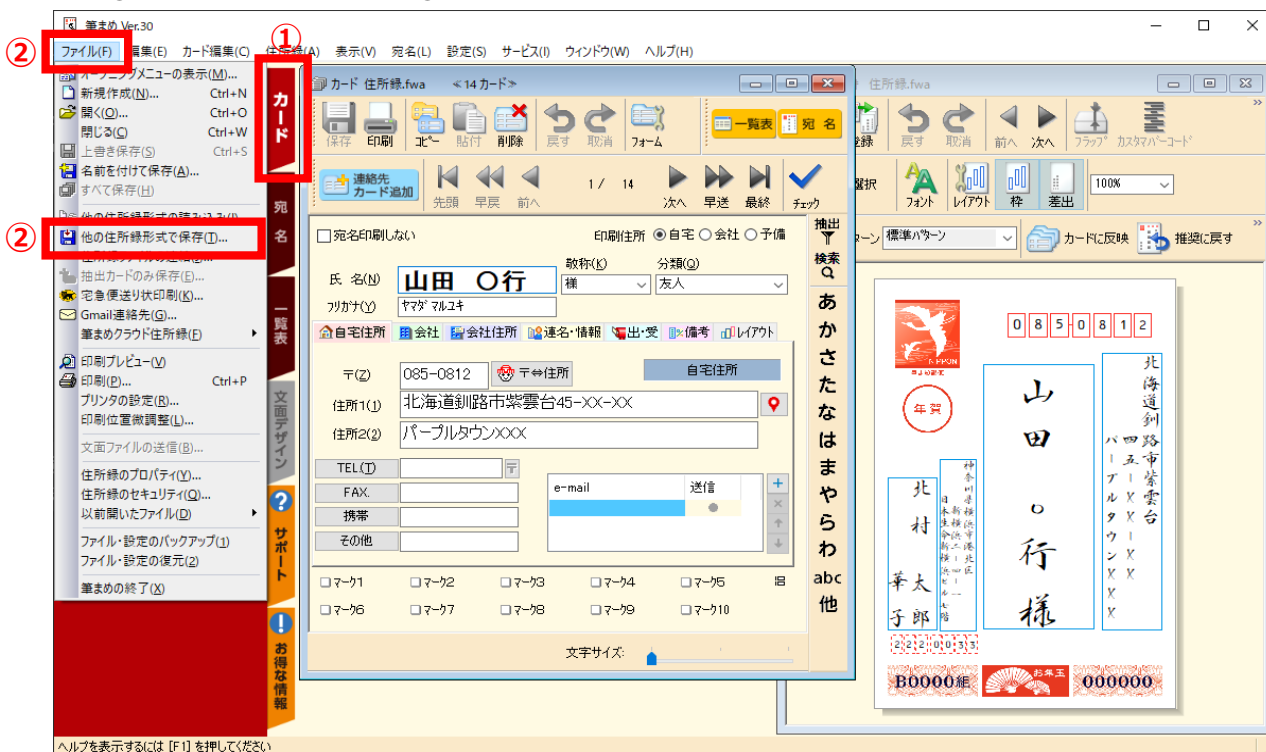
筆まめ Ver.30

② ファイル(F) 編集(E) カード編集(C) 住所録(A) 表示(V) 宛名(L) 設定(S) サービス(I) ウィンドウ(W) ヘルプ(H)

①

オープニングメニューの表示(M)...
新規作成(N)... Ctrl+N
開く(O)... Ctrl+O
閉じる(C) Ctrl+W
上書き保存(S) Ctrl+S
名前を付けて保存(A)...
すべて保存(H)
他の住所録形式の読み込み(I)...
② 他の住所録形式で保存(T)...
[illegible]
抽出カードのみ保存(E)...
宅急便送り状印刷(K)...
Gmail連絡先(G)...
筆まめクラウド住所録(F)
印刷プレビュー(V)
印刷(P)... Ctrl+P
プリンタの設定(R)...
印刷位置微調整(L)...
文面ファイルの送信(B)...
住所録のプロパティ(Y)...
住所録のセキュリティ(Q)...
以前開いたファイル(D)
ファイル・設定のバックアップ(1)
ファイル・設定の復元(2)
筆まめの終了(X)

カード
宛名
一覧表
文面デザイン
サポート
お得な情報

カード 住所録.fwa ≪14 カード≫
保存 印刷 コピー 貼付 削除 戻す 取消 フォーム 一覧表 宛名
連絡先カード追加 先頭 早戻 前へ 1/ 14 次へ 早送 最終 チェック
□宛名印刷しない 印刷住所 ◉自宅 ○会社 ○予備
氏名(N) 山田 〇行 敬称(K) 様 分類(Q) 友人
フリガナ(Y) ヤマダ マルユキ
自宅住所 会社 会社住所 連名・情報 出・受 備考 レイアウト
〒(Z) 085-0812 〒⇔住所 自宅住所
住所1(1) 北海道釧路市紫雲台45-XX-XX
住所2(2) パープルタウンXXX
TEL(T)
FAX.
携帯
その他
e-mail 送信
□マーク1 □マーク2 □マーク3 □マーク4 □マーク5
□マーク6 □マーク7 □マーク8 □マーク9 □マーク10
文字サイズ:

抽出 検索
あ か さ た な は ま や ら わ abc 他

住所録.fwa
登録 戻す 取消 前へ 次へ フラップ カスタマバーコード
選択 フォント レイアウト 枠 差出 100%
ターン 標準パターン カードに反映 推奨に戻す

0 8 5 0 8 1 2
年賀
北海道釧路市紫雲台
四五-XX-XX
パープルタウンXXX
山田 〇行 様
神奈川県横浜市港北区新横浜二-四-一
日本生命新横浜ビル十八階
北村 華子 太郎
2 2 2 0 0 3 3
B0000組 お年玉 000000

ヘルプを表示するには [F1] を押してください